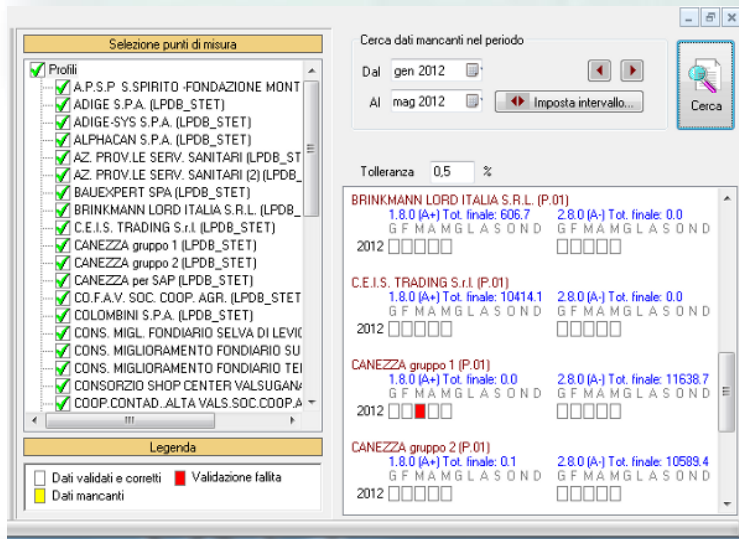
Selezione punti di misura

Profili
A.P.S.P. S.SPIRITO -FONDAZIONE MONT
ADIGE S.P.A. (LPDB_STET)
ADIGE-SYS S.P.A. (LPDB_STET)
ALPHACAN S.P.A. (LPDB_STET)
AZ. PROV.LE SERV. SANITARI (LPDB_ST
AZ. PROV.LE SERV. SANITARI (2) (LPDB_
BAUEXPERT SPA (LPDB_STET)
BRINKMANN LORD ITALIA S.R.L. (LPDB_
C.E.I.S. TRADING S.r.l. (LPDB_STET)
CANEZZA gruppo 1 (LPDB_STET)
CANEZZA gruppo 2 (LPDB_STET)
CANEZZA per SAP (LPDB_STET)
CO.F.A.V. SOC. COOP. AGR. (LPDB_STET
COLOMBINI S.P.A. (LPDB_STET)
CONS. MIGL. FONDIARIO SELVA DI LEVIC
CONS. MIGLIORAMENTO FONDIARIO SU
CONS. MIGLIORAMENTO FONDIARIO TE
CONSORZIO SHOP CENTER VALSUGAN
COOP.CONTAD..ALTA VALS.SOC.COOP.A

Legenda

Dati validati e corretti
Validazione fallita
Dati mancanti

Cerca dati mancanti nel periodo
Dal gen 2012
Al mag 2012
Imposta intervallo...
Cerca

Tolleranza 0,5 %

BRINKMANN LORD ITALIA S.R.L. (P.01)
1.8.0 (A+) Tot. finale: 606.7
2.8.0 (A-) Tot. finale: 0.0
G F M A M G L A S O N D
G F M A M G L A S O N D
2012

C.E.I.S. TRADING S.r.l. (P.01)
1.8.0 (A+) Tot. finale: 10414.1
2.8.0 (A-) Tot. finale: 0.0
G F M A M G L A S O N D
G F M A M G L A S O N D
2012

CANEZZA gruppo 1 (P.01)
1.8.0 (A+) Tot. finale: 0.0
2.8.0 (A-) Tot. finale: 11638.7
G F M A M G L A S O N D
G F M A M G L A S O N D
2012

CANEZZA gruppo 2 (P.01)
1.8.0 (A+) Tot. finale: 0.1
2.8.0 (A-) Tot. finale: 10589.4
G F M A M G L A S O N D
G F M A M G L A S O N D
2012